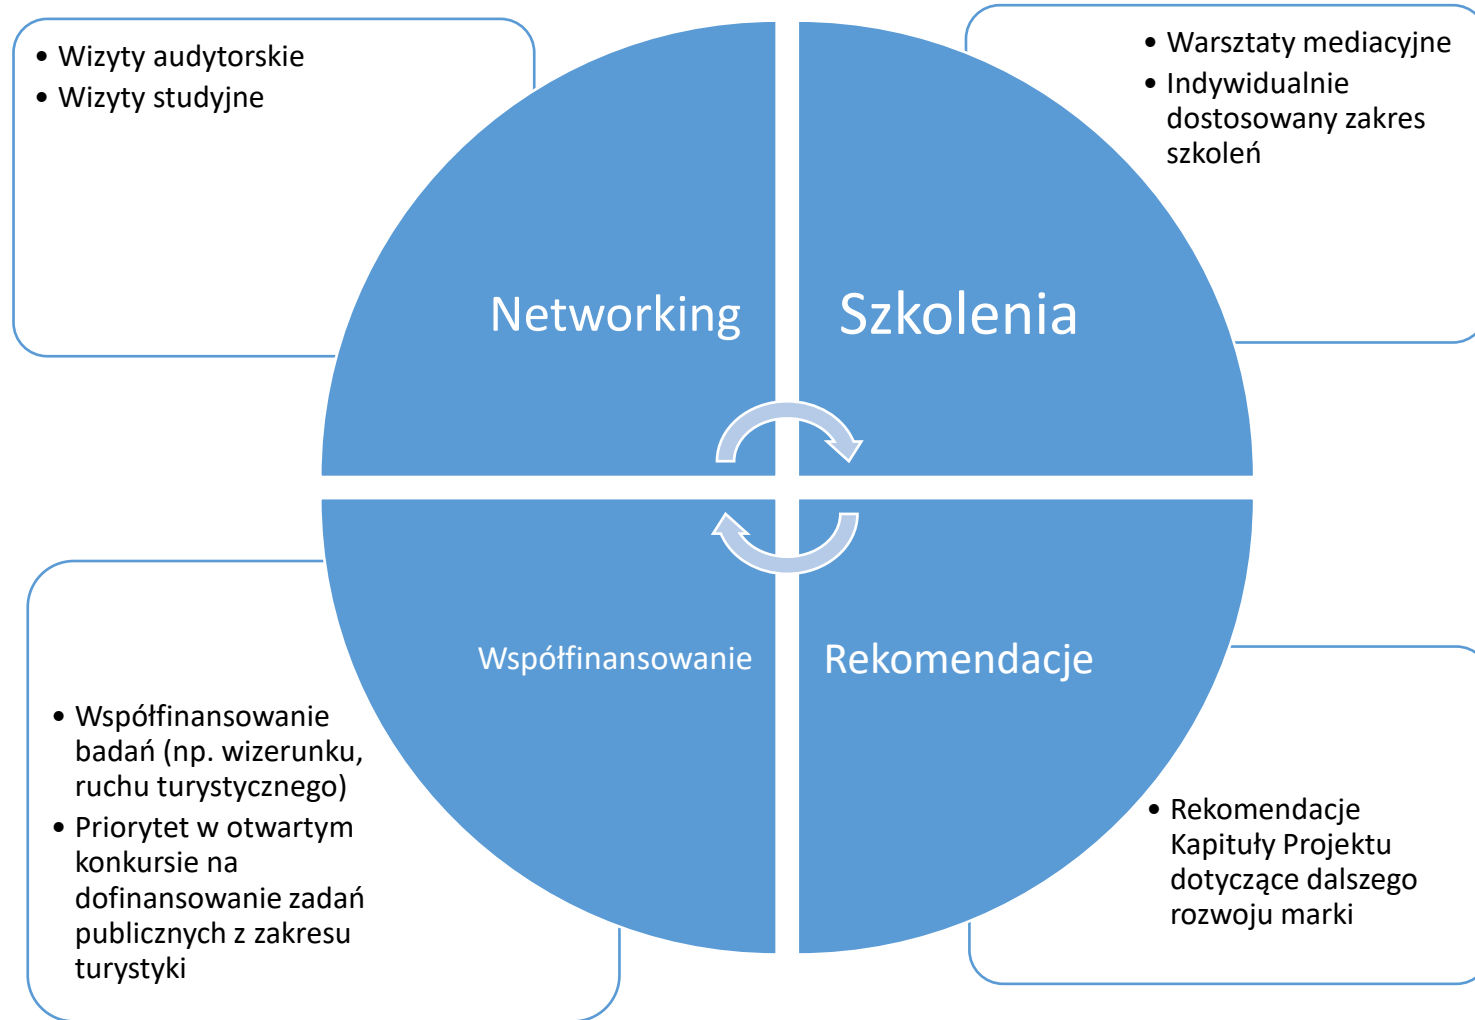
• Wizyty audytorskie
• Wizyty studyjne

• Warsztaty mediacyjne
• Indywidualnie dostosowany zakres szkoleń

Networking

Szkolenia

Współfinansowanie

Rekomendacje

• Współfinansowanie badań (np. wizerunku, ruchu turystycznego)
• Priorytet w otwartym konkursie na dofinansowanie zadań publicznych z zakresu turystyki

• Rekomendacje Kapituły Projektu dotyczące dalszego rozwoju marki